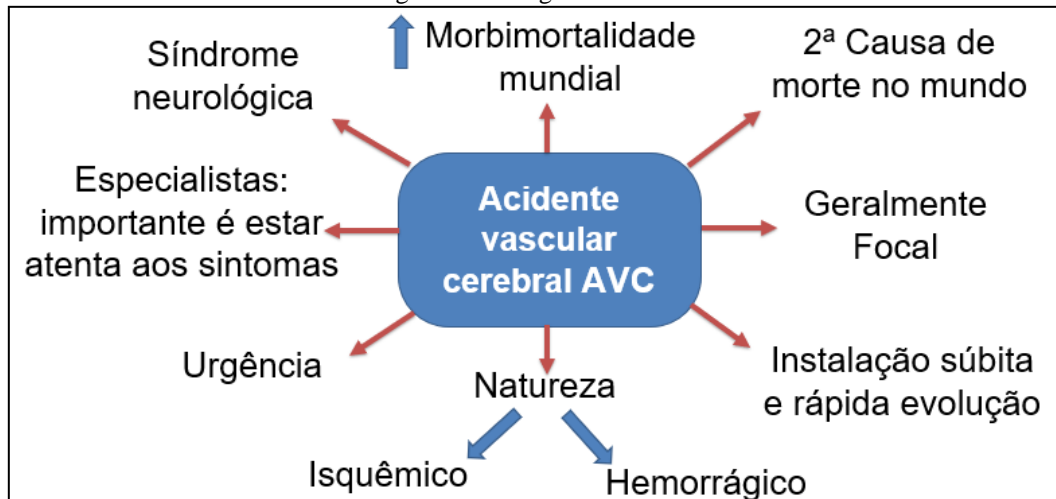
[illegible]

Síndrome neurológica

Morbimortalidade mundial

2ª Causa de morte no mundo

Especialistas: importante é estar atenta aos sintomas

Acidente vascular cerebral AVC

Geralmente Focal

Urgência

Natureza

Instalação súbita e rápida evolução

Isquêmico

Hemorrágico